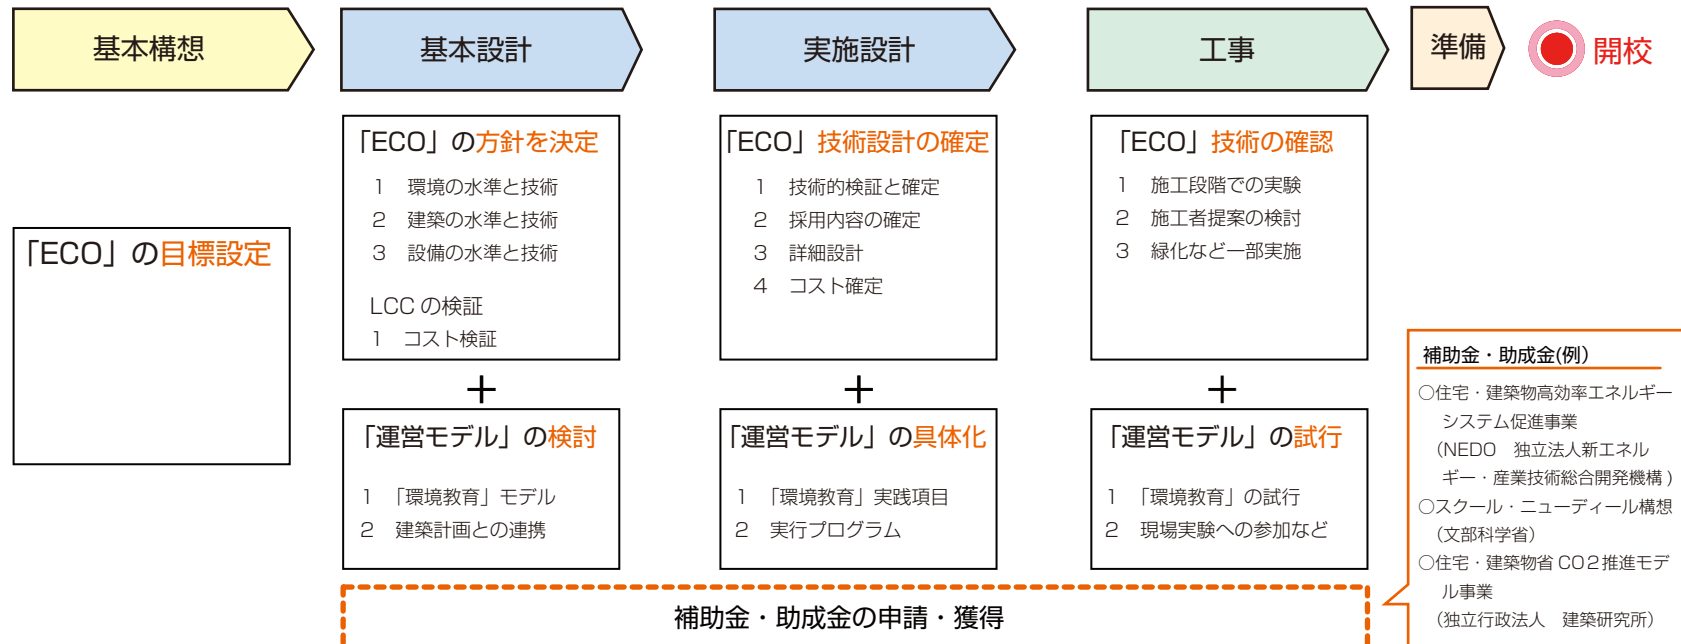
基本構想

基本設計

実施設計

工事

準備

開校

「ECO」の目標設定

「ECO」の方針を決定
1　環境の水準と技術
2　建築の水準と技術
3　設備の水準と技術

LCC の検証
1　コスト検証

＋

「運営モデル」の検討
1　「環境教育」モデル
2　建築計画との連携

「ECO」技術設計の確定
1　技術的検証と確定
2　採用内容の確定
3　詳細設計
4　コスト確定

＋

「運営モデル」の具体化
1　「環境教育」実践項目
2　実行プログラム

「ECO」技術の確認
1　施工段階での実験
2　施工者提案の検討
3　緑化など一部実施

＋

「運営モデル」の試行
1　「環境教育」の試行
2　現場実験への参加など

補助金・助成金(例)
○住宅・建築物高効率エネルギーシステム促進事業（NEDO　独立法人新エネルギー・産業技術総合開発機構）
○スクール・ニューディール構想（文部科学省）
○住宅・建築物省 CO2推進モデル事業（独立行政法人　建築研究所）

補助金・助成金の申請・獲得